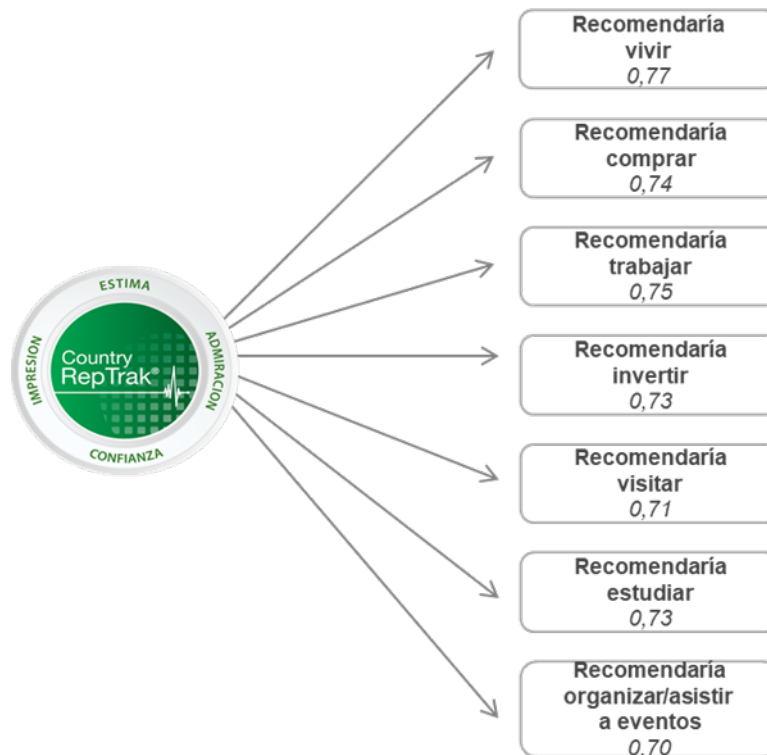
ESTIMA
IMPRESION
ADMIRACION
CONFIANZA
Country RepTrak®

Recomendaría vivir
0,77

Recomendaría comprar
0,74

Recomendaría trabajar
0,75

Recomendaría invertir
0,73

Recomendaría visitar
0,71

Recomendaría estudiar
0,73

Recomendaría organizar/asistir a eventos
0,70